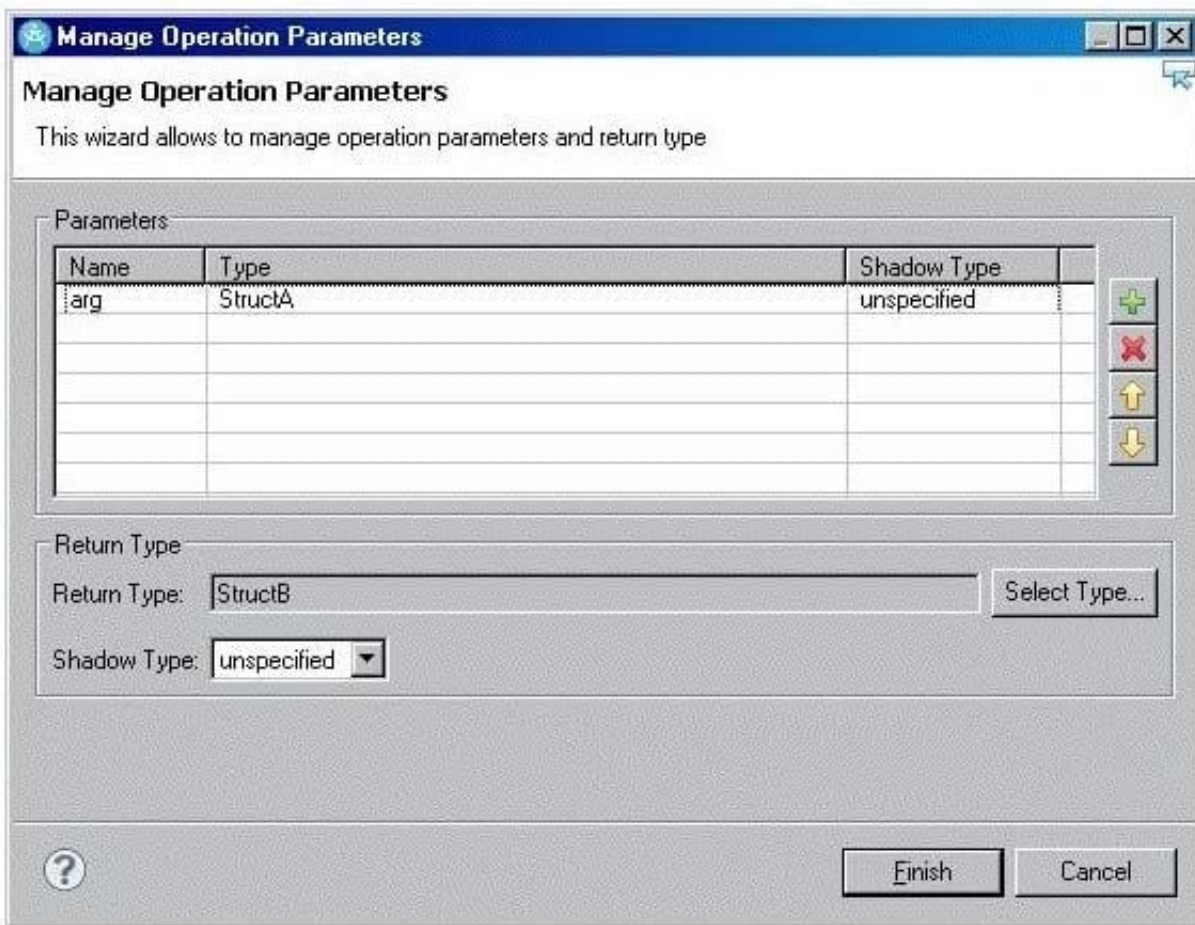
Manage Operation Parameters

Manage Operation Parameters

This wizard allows to manage operation parameters and return type

Parameters

| Name | Type | Shadow Type |
|---|---|---|
| arg | StructA | unspecified |

Return Type

Return Type: StructB

Select Type...

Shadow Type: unspecified

Finish

Cancel